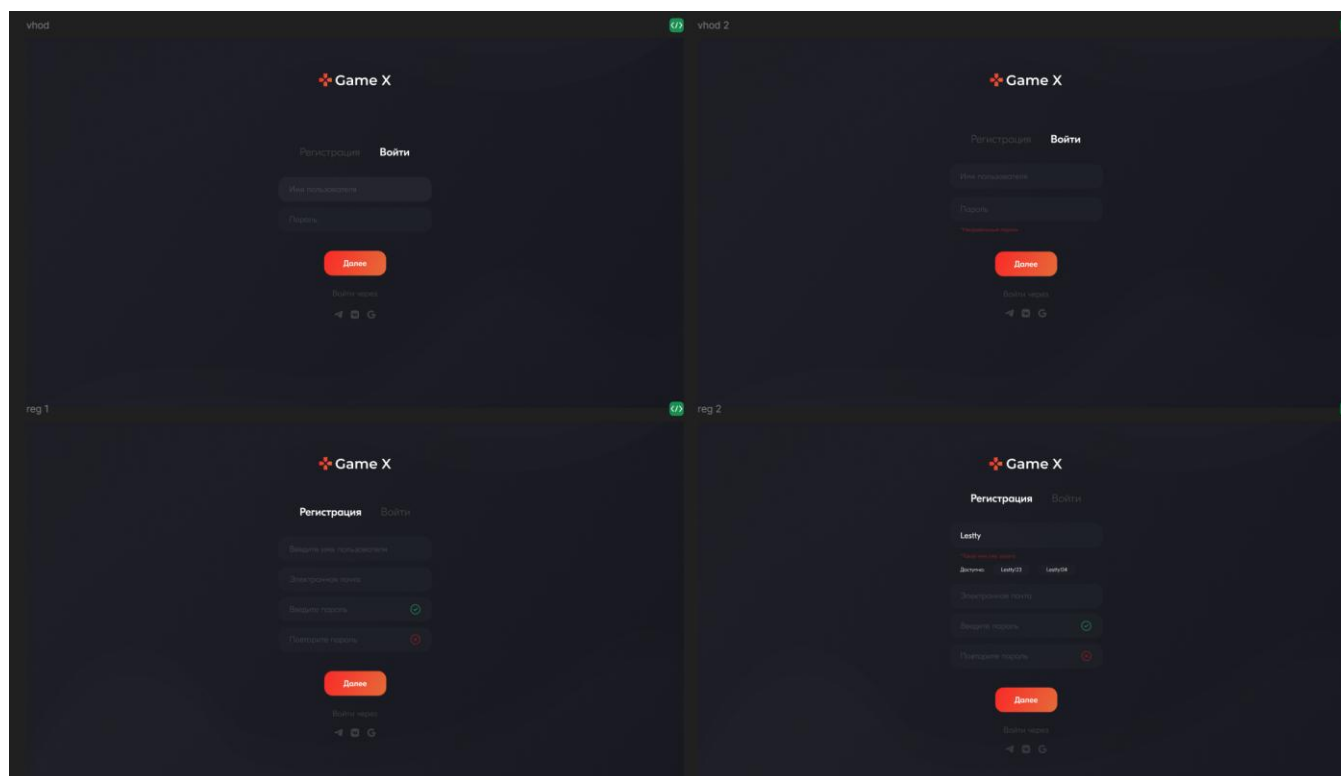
vhod

Game X

Регистрация Войти

Имя пользователя

Пароль

Далее

Войти через

G

vhod 2

Game X

Регистрация Войти

Имя пользователя

Пароль

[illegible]

Далее

Войти через

G

reg 1

Game X

Регистрация Войти

Введите имя пользователя

Электронная почта

Введите пароль

Повторите пароль

Далее

Войти через

G

reg 2

Game X

Регистрация Войти

Lestty

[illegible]

Доступно: Lestty23 Lestty08

Электронная почта

Введите пароль

Повторите пароль

Далее

Войти через

G